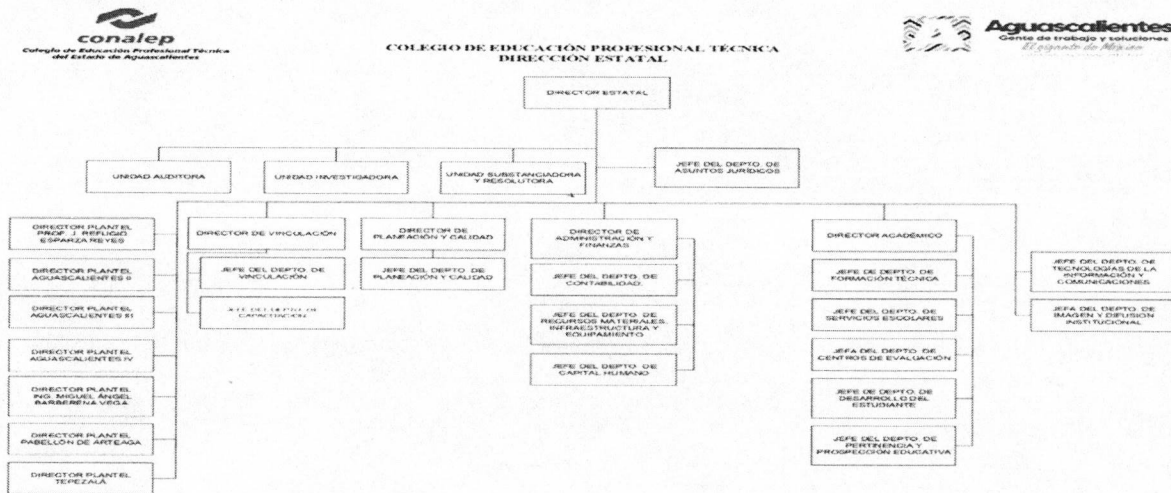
conalep
Colegio de Educación Profesional Técnica del Estado de Aguascalientes

COLEGIO DE EDUCACIÓN PROFESIONAL TÉCNICA
DIRECCIÓN ESTATAL

Aguascalientes
Gente de trabajo y soluciones
El orgullo de México

DIRECTOR ESTATAL

UNIDAD AUDITORA

UNIDAD INVESTIGADORA

UNIDAD SUBSTANCIADORA Y RESOLUTORA

JEFE DEL DEPTO. DE ASUNTOS JURÍDICOS

DIRECTOR PLANTEL PROF. J. REFUGIO ESPARZA REYES

DIRECTOR PLANTEL AGUASCALIENTES II

DIRECTOR PLANTEL AGUASCALIENTES III

DIRECTOR PLANTEL AGUASCALIENTES IV

DIRECTOR PLANTEL ING. MIGUEL ÁNGEL BARBERENA VEGA

DIRECTOR PLANTEL PABELLÓN DE ARTEAGA

DIRECTOR PLANTEL TEPEZALÁ

DIRECTOR DE VINCULACIÓN

JEFE DEL DEPTO. DE VINCULACIÓN

JEFE DEL DEPTO. DE CAPACITACIÓN

DIRECTOR DE PLANEACIÓN Y CALIDAD

JEFE DEL DEPTO. DE PLANEACIÓN Y CALIDAD

DIRECTOR DE ADMINISTRACIÓN Y FINANZAS

JEFE DEL DEPTO. DE CONTABILIDAD

JEFE DEL DEPTO. DE RECURSOS MATERIALES, INFRAESTRUCTURA Y EQUIPAMIENTO

JEFE DEL DEPTO. DE CAPITAL HUMANO

DIRECTOR ACADÉMICO

JEFE DE DEPTO. DE FORMACIÓN TÉCNICA

JEFE DEL DEPTO. DE SERVICIOS ESCOLARES

JEFA DEL DEPTO. DE CENTROS DE EVALUACIÓN

JEFE DE DEPTO. DE DESARROLLO DEL ESTUDIANTE

JEFE DEL DEPTO. DE PERTINENCIA Y PROSPECCIÓN EDUCATIVA

JEFE DEL DEPTO. DE TECNOLOGÍAS DE LA INFORMACIÓN Y COMUNICACIONES

JEFE DEL DEPTO. DE IMAGEN Y DIFUSIÓN INSTITUCIONAL